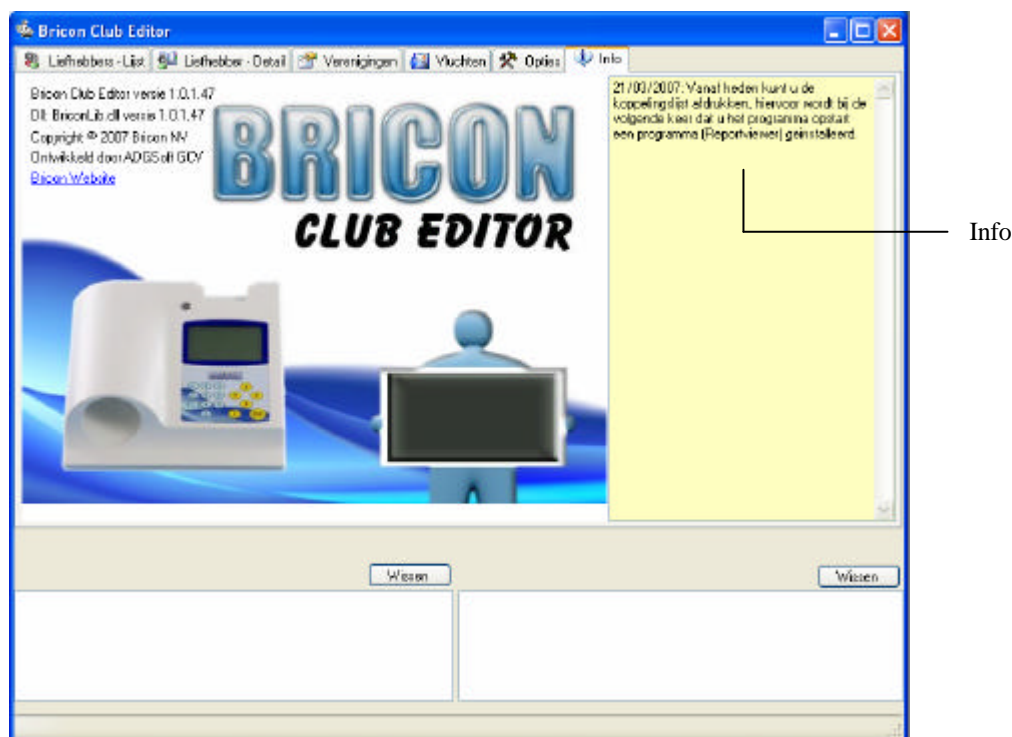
Bricon Club Editor

Liefhebbers - Lijst | Liefhebber - Detail | Verenigingen | Vluchten | Opties | Info

Bricon Club Editor versie 1.0.1.47
Dll BriconLib.dll versie 1.0.1.47
Copyright © 2007 Bricon NV
Ontwikkeld door ADGSoft GCV
Bricon Website

BRICON
CLUB EDITOR

21/03/2007: Vanaf heden kunt u de koppelingslijst afdrukken, hiervoor wordt bij de volgende keer dat u het programma opstart een programma (Reportviewer) geinstalleerd.

Info

Wissen

Wissen